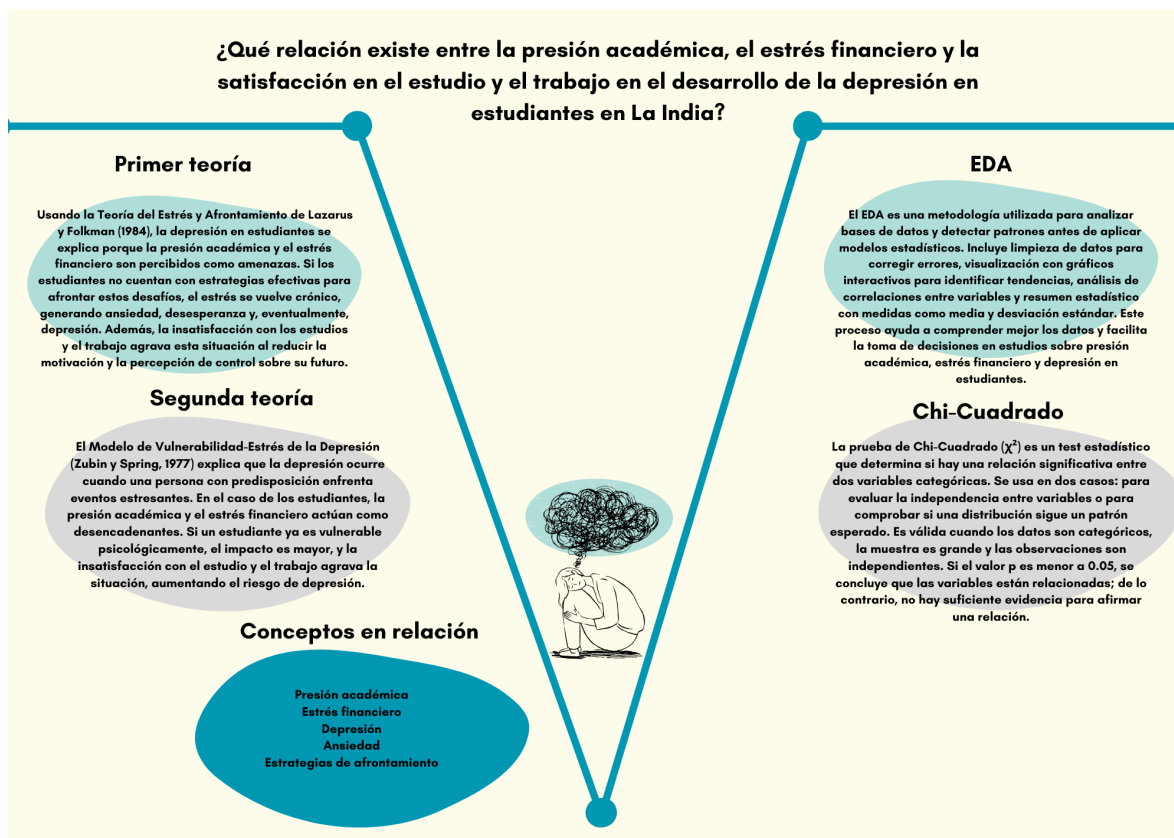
¿Qué relación existe entre la presión académica, el estrés financiero y la satisfacción en el estudio y el trabajo en el desarrollo de la depresión en estudiantes en La India?

Primer teoría

Usando la Teoría del Estrés y Afrontamiento de Lazarus y Folkman (1984), la depresión en estudiantes se explica porque la presión académica y el estrés financiero son percibidos como amenazas. Si los estudiantes no cuentan con estrategias efectivas para afrontar estos desafíos, el estrés se vuelve crónico, generando ansiedad, desesperanza y, eventualmente, depresión. Además, la insatisfacción con los estudios y el trabajo agrava esta situación al reducir la motivación y la percepción de control sobre su futuro.

Segunda teoría

El Modelo de Vulnerabilidad-Estrés de la Depresión (Zubin y Spring, 1977) explica que la depresión ocurre cuando una persona con predisposición enfrenta eventos estresantes. En el caso de los estudiantes, la presión académica y el estrés financiero actúan como desencadenantes. Si un estudiante ya es vulnerable psicológicamente, el impacto es mayor, y la insatisfacción con el estudio y el trabajo agrava la situación, aumentando el riesgo de depresión.

Conceptos en relación

Presión académica
Estrés financiero
Depresión
Ansiedad
Estrategias de afrontamiento

EDA

El EDA es una metodología utilizada para analizar bases de datos y detectar patrones antes de aplicar modelos estadísticos. Incluye limpieza de datos para corregir errores, visualización con gráficos interactivos para identificar tendencias, análisis de correlaciones entre variables y resumen estadístico con medidas como media y desviación estándar. Este proceso ayuda a comprender mejor los datos y facilita la toma de decisiones en estudios sobre presión académica, estrés financiero y depresión en estudiantes.

Chi-Cuadrado

La prueba de Chi-Cuadrado ($\chi^2$) es un test estadístico que determina si hay una relación significativa entre dos variables categóricas. Se usa en dos casos: para evaluar la independencia entre variables o para comprobar si una distribución sigue un patrón esperado. Es válida cuando los datos son categóricos, la muestra es grande y las observaciones son independientes. Si el valor p es menor a 0.05, se concluye que las variables están relacionadas; de lo contrario, no hay suficiente evidencia para afirmar una relación.